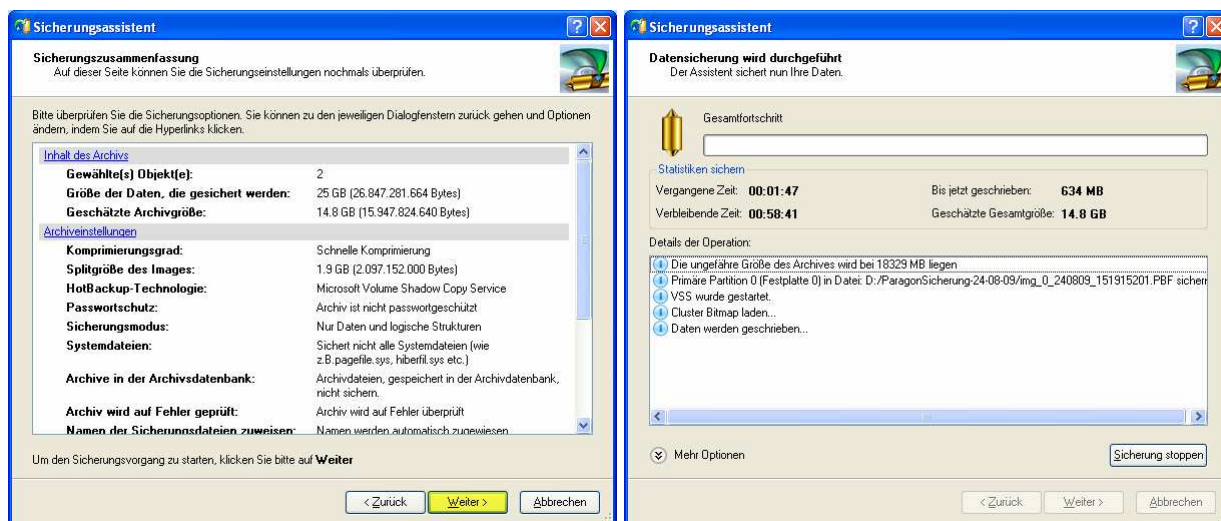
Sicherungsassistent

Sicherungszusammenfassung
Auf dieser Seite können Sie die Sicherungseinstellungen nochmals überprüfen.

Bitte überprüfen Sie die Sicherungsoptionen. Sie können zu den jeweiligen Dialogfenstern zurück gehen und Optionen ändern, indem Sie auf die Hyperlinks klicken.

Inhalt des Archivs

| | |
|---|---|
| Gewählte(s) Objekt(e): | 2 |
| Größe der Daten, die gesichert werden: | 25 GB (26.847.281.664 Bytes) |
| Geschätzte Archivgröße: | 14.8 GB (15.947.824.640 Bytes) |

Archiveinstellungen

| | |
|---|---|
| Komprimierungsgrad: | Schnelle Komprimierung |
| Splitgröße des Images: | 1.9 GB (2.097.152.000 Bytes) |
| HotBackup-Technologie: | Microsoft Volume Shadow Copy Service |
| Passwortschutz: | Archiv ist nicht passwortgeschützt |
| Sicherungsmodus: | Nur Daten und logische Strukturen |
| Systemdateien: | Sichert nicht alle Systemdateien (wie z.B.pagefile.sys, hiberfil.sys etc.) |
| Archive in der Archivsdatenbank: | Archivdateien, gespeichert in der Archivdatenbank, nicht sichern. |
| Archiv wird auf Fehler geprüft: | Archiv wird auf Fehler überprüft |
| Namen der Sicherungsdateien zuweisen: | Namen werden automatisch zugewiesen |

Um den Sicherungsvorgang zu starten, klicken Sie bitte auf Weiter

< Zurück | Weiter > | Abbrechen

Sicherungsassistent

Datensicherung wird durchgeführt
Der Assistent sichert nun Ihre Daten.

Gesamtfortschritt

Statistiken sichern
Vergangene Zeit: 00:01:47
Bis jetzt geschrieben: 634 MB
Verbleibende Zeit: 00:58:41
Geschätzte Gesamtgröße: 14.8 GB

Details der Operation:
Die ungefähre Größe des Archives wird bei 18329 MB liegen
Primäre Partition 0 (Festplatte 0) in Datei: D:/ParagonSicherung-24-08-09/img_0_240809_151915201.PBF sicher
VSS wurde gestartet.
Cluster Bitmap laden...
Daten werden geschrieben...

Mehr Optionen
Sicherung stoppen

< Zurück | Weiter > | Abbrechen